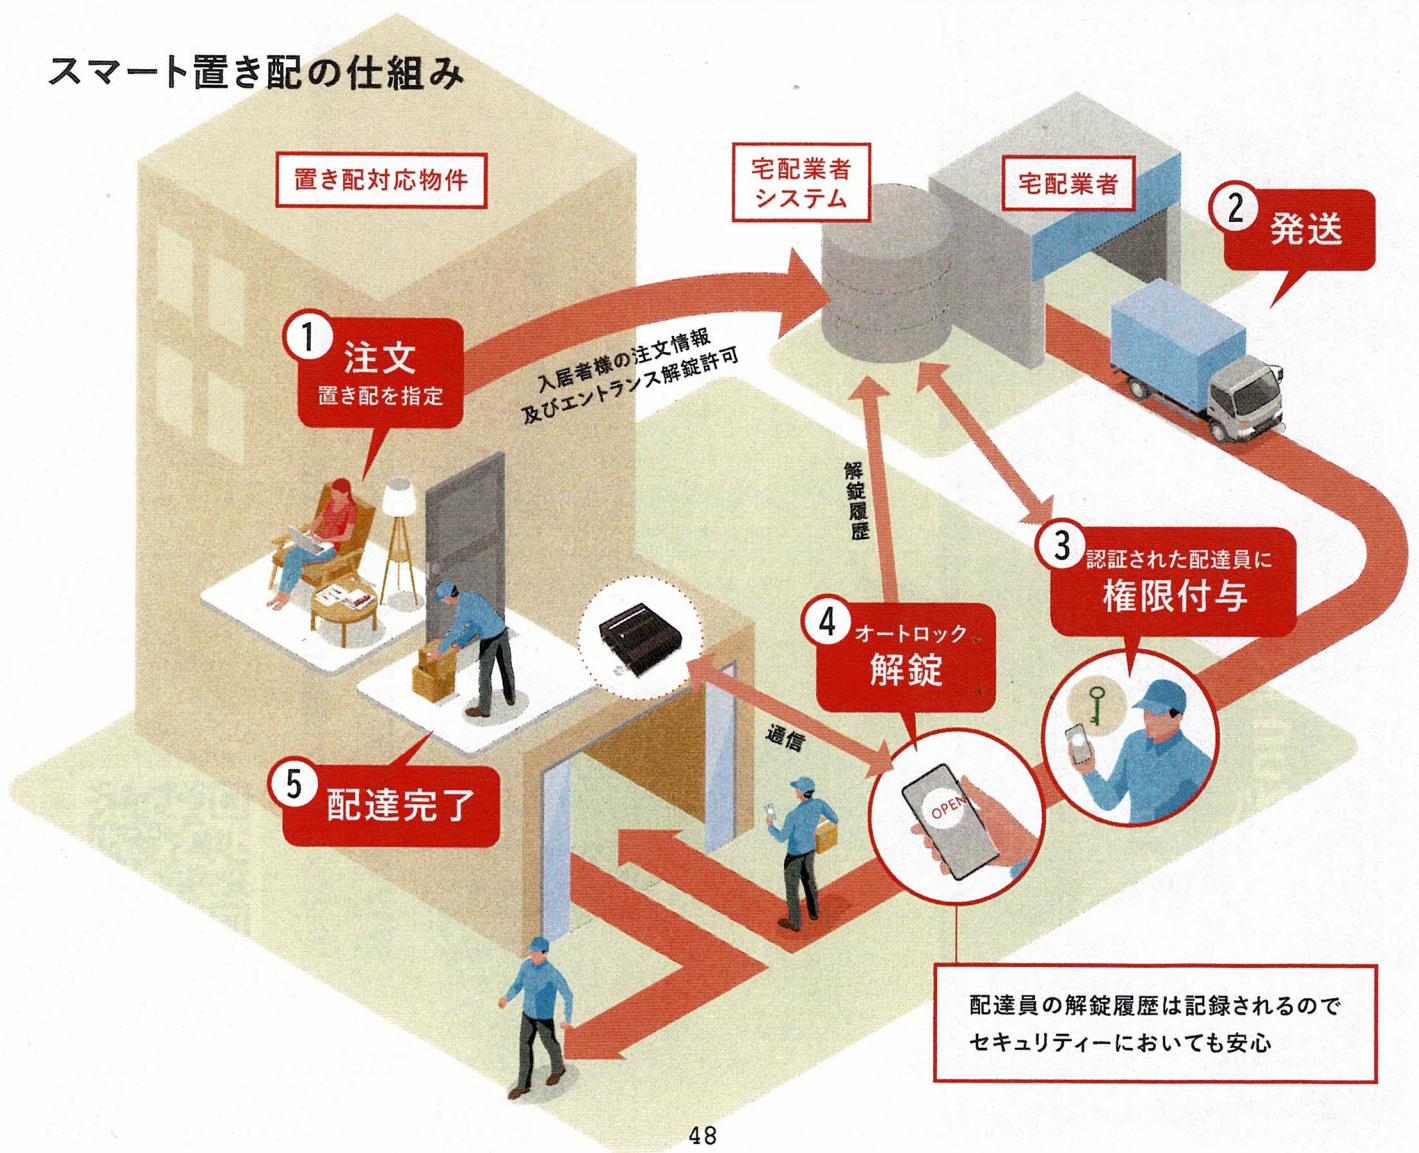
スマート置き配の仕組み

置き配対応物件

宅配業者システム

宅配業者

2 発送

1 注文
置き配を指定

入居者様の注文情報
及びエントランス解錠許可

解錠履歴

3 認証された配達員に
権限付与

4 オートロック
解錠

通信

OPEN

5 配達完了

配達員の解錠履歴は記録されるので
セキュリティーにおいても安心

48